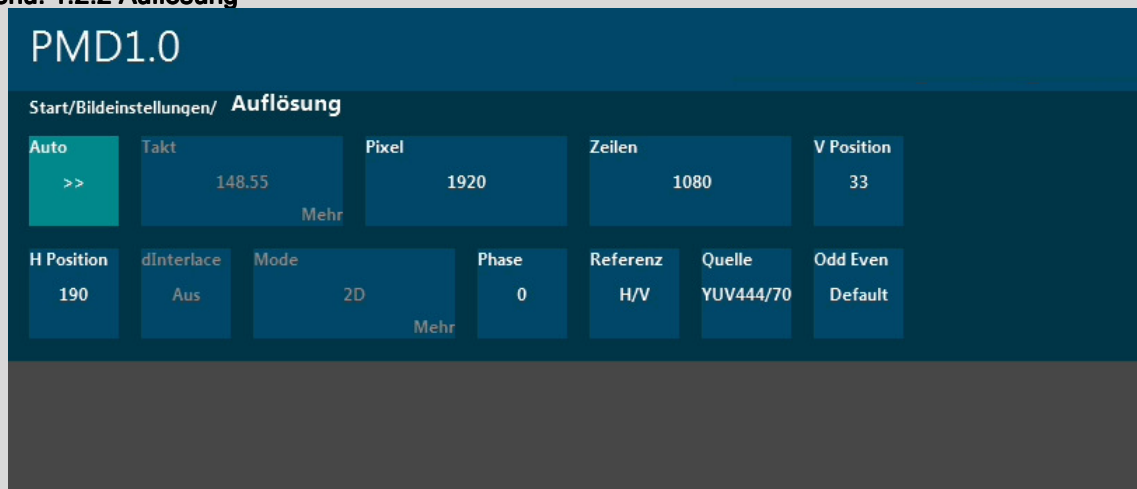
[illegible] 1.2.2 Auflösung

PMD1.0

Start/Bildeinstellungen/ Auflösung

Auto
>>

Takt
148.55
Mehr

Pixel
1920

Zeilen
1080

V Position
33

H Position
190

dInterlace
Aus

Mode
2D
Mehr

Phase
0

Referenz
H/V

Quelle
YUV444/70

Odd Even
Default